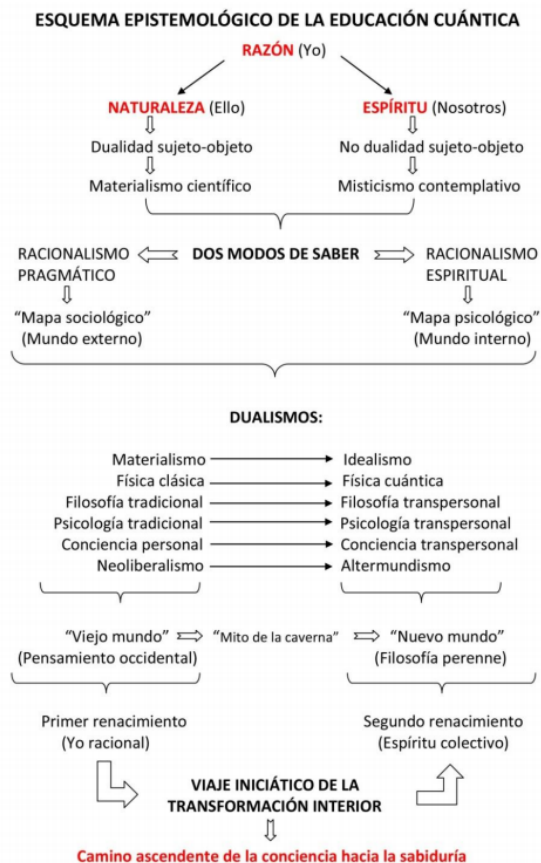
ESQUEMA EPISTEMOLÓGICO DE LA EDUCACIÓN CUÁNTICA

RAZÓN (Yo)

NATURALEZA (Ello)
Dualidad sujeto-objeto
Materialismo científico

ESPÍRITU (Nosotros)
No dualidad sujeto-objeto
Misticismo contemplativo

RACIONALISMO PRAGMÁTICO
“Mapa sociológico”
(Mundo externo)

DOS MODOS DE SABER

RACIONALISMO ESPIRITUAL
“Mapa psicológico”
(Mundo interno)

DUALISMOS:

| | |
|---|---|
| Materialismo | Idealismo |
| Física clásica | Física cuántica |
| Filosofía tradicional | Filosofía transpersonal |
| Psicología tradicional | Psicología transpersonal |
| Conciencia personal | Conciencia transpersonal |
| Neoliberalismo | Altermundismo |

“Viejo mundo”
(Pensamiento occidental)

“Mito de la caverna”

“Nuevo mundo”
(Filosofía perenne)

Primer renacimiento
(Yo racional)

Segundo renacimiento
(Espíritu colectivo)

VIAJE INICIÁTICO DE LA TRANSFORMACIÓN INTERIOR

Camino ascendente de la conciencia hacia la sabiduría